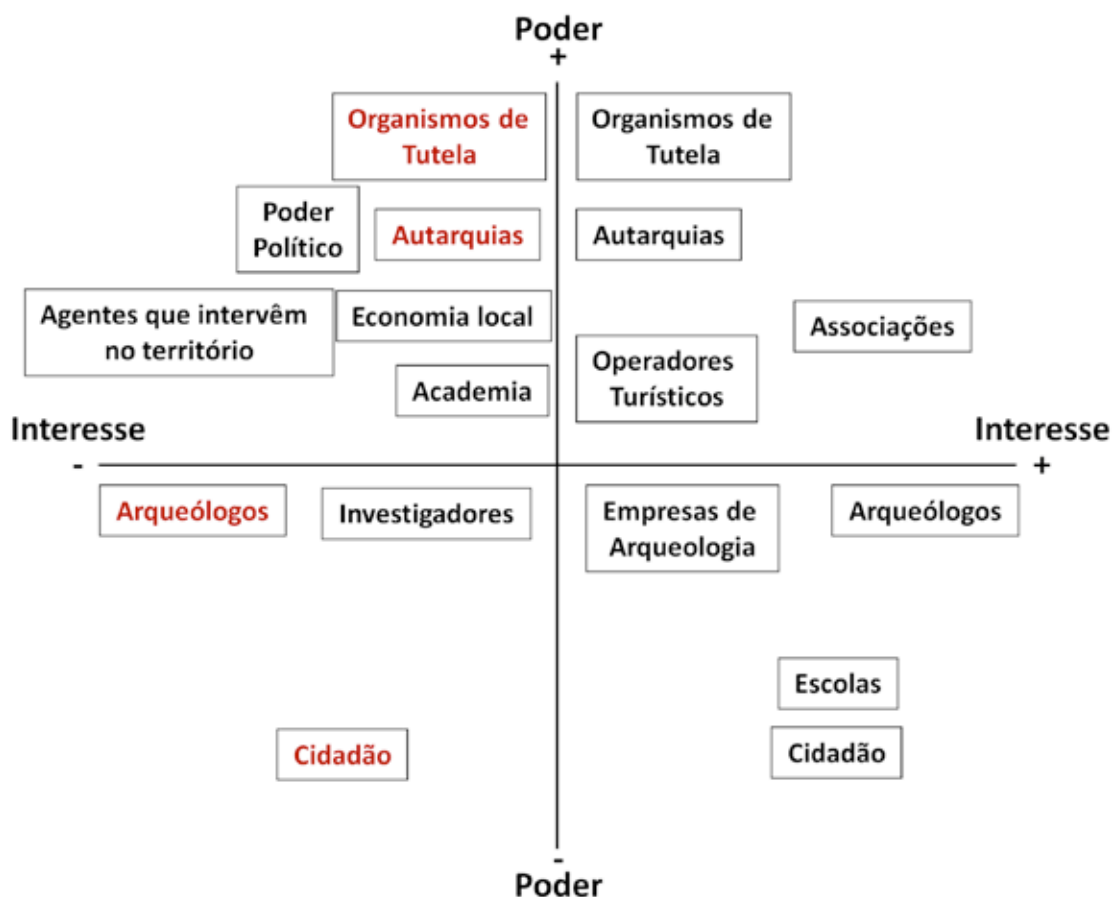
Poder
+

Organismos de Tutela

Organismos de Tutela

Poder Político

Autarquias

Autarquias

Agentes que intervêm no território

Economia local

Associações

Operadores Turísticos

Academia

Interesse
-

Interesse
+

Arqueólogos

Investigadores

Empresas de Arqueologia

Arqueólogos

Escolas

Cidadão

Cidadão

-
Poder